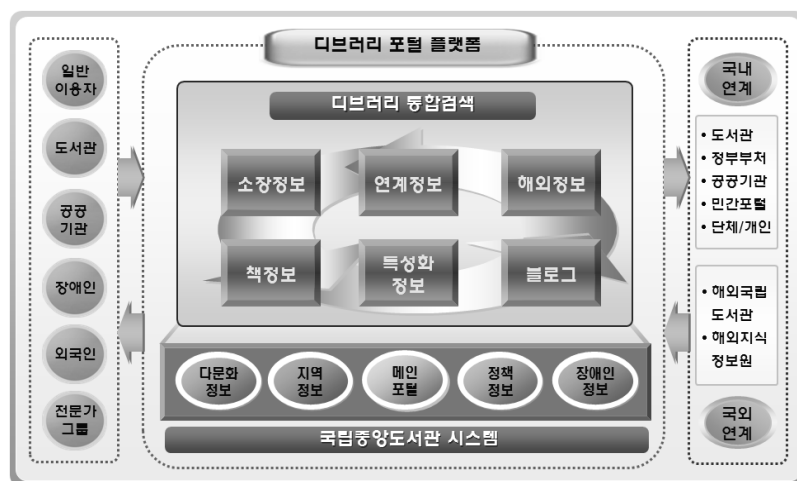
디브러리 포털 플랫폼

일반 이용자

도서관

공공 기관

장애인

외국인

전문가 그룹

디브러리 통합검색

소장정보

연계정보

해외정보

책정보

특성화 정보

블로그

다문화 정보

지역 정보

메인 포털

정책 정보

장애인 정보

국립중앙도서관 시스템

국내 연계

• 도서관
• 정부부처
• 공공기관
• 민간포털
• 단체/개인

• 해외국립 도서관
• 해외지식 정보원

국외 연계